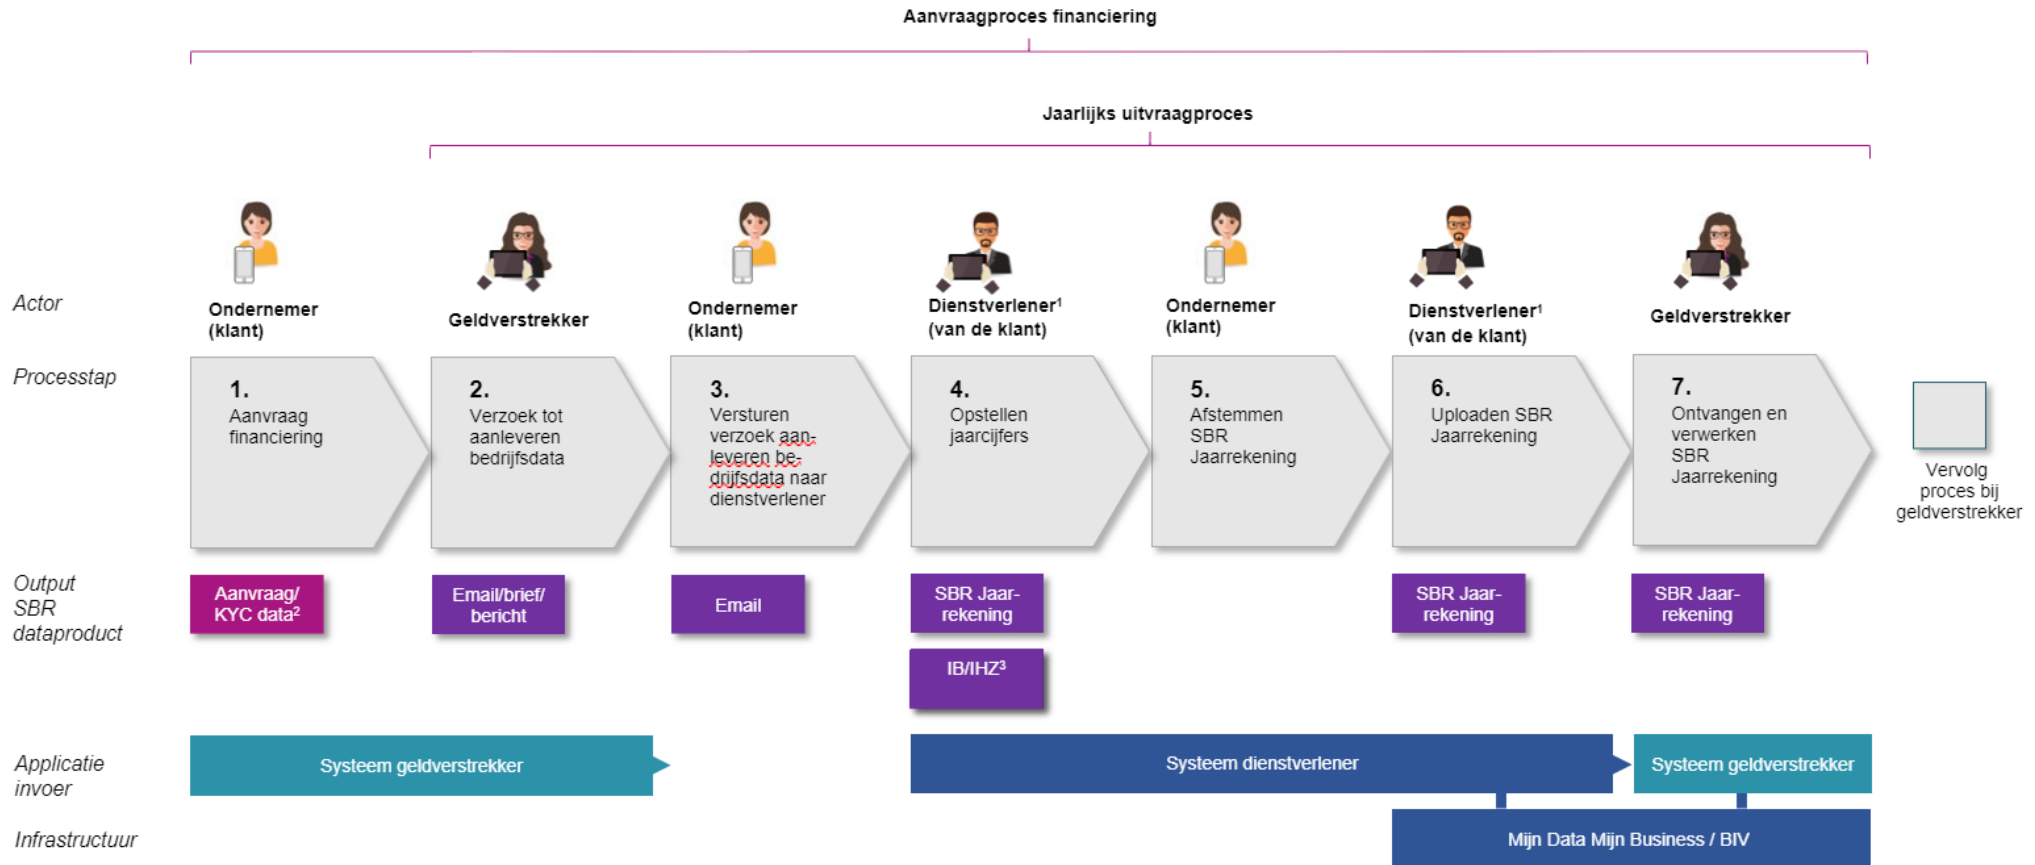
Aanvraagproces financiering

Jaarlijks uitvraagproces

Actor

Ondernemer (klant)

Geldverstrekker

Ondernemer (klant)

Dienstverlener¹ (van de klant)

Ondernemer (klant)

Dienstverlener¹ (van de klant)

Geldverstrekker

Processtap

1. Aanvraag financiering

2. Verzoek tot aanleveren bedrijfsdata

3. Versturen verzoek aanleveren bedrijfsdata naar dienstverlener

4. Opstellen jaarcijfers

5. Afstemmen SBR Jaarrekening

6. Uploaden SBR Jaarrekening

7. Ontvangen en verwerken SBR Jaarrekening

Vervolg proces bij geldverstrekker

Output SBR dataproduct

Aanvraag/ KYC data²

Email/brief/ bericht

Email

SBR Jaarrekening

IB/IHZ³

SBR Jaarrekening

SBR Jaarrekening

Applicatie invoer

Systeem geldverstrekker

Systeem dienstverlener

Systeem geldverstrekker

Infrastructuur

Mijn Data Mijn Business / BIV